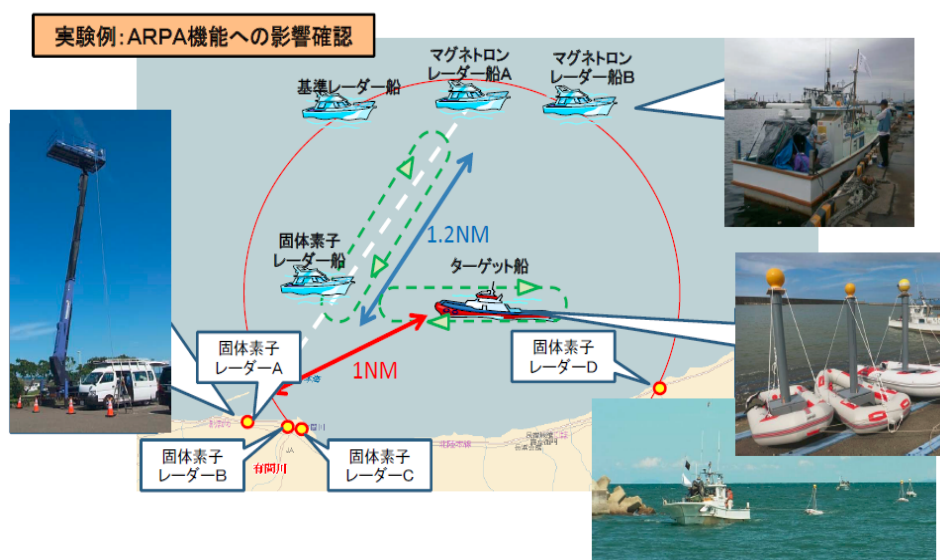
実験例:ARPA機能への影響確認

基準レーダー船

マグネトロン
レーダー船A

マグネトロン
レーダー船B

1.2NM

固体素子
レーダー船

ターゲット船

固体素子
レーダーA

1NM

固体素子
レーダーD

固体素子
レーダーB

固体素子
レーダーC

有間川